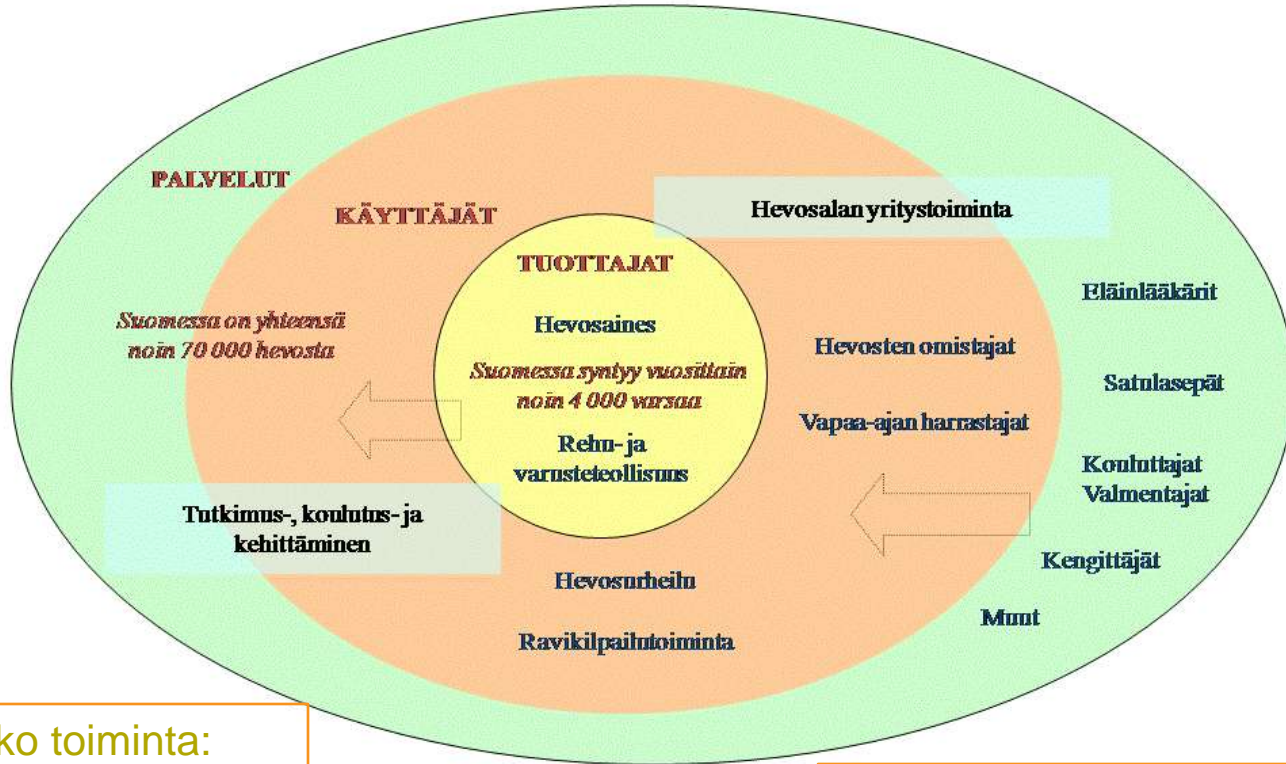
PALVELUT

KÄYTTÄJÄT

Hevosalan yritystoiminta

TUOTTAJAT

Hevosaines

Suomessa syntyy vuosittain noin 4 000 varsaa

Rehu- ja varusteteollisuus

Suomessa on yhteensä noin 70 000 hevosta

Hevosten omistajat

Vapaa-ajan harrastajat

Eläinlääkärit

Satulasepät

Kouluttajat
Valmentajat

Kengittäjät

Muut

Tutkimus-, koulutus- ja kehittäminen

Hevosurheilu

Ravikilpailutoiminta

ko toiminta: